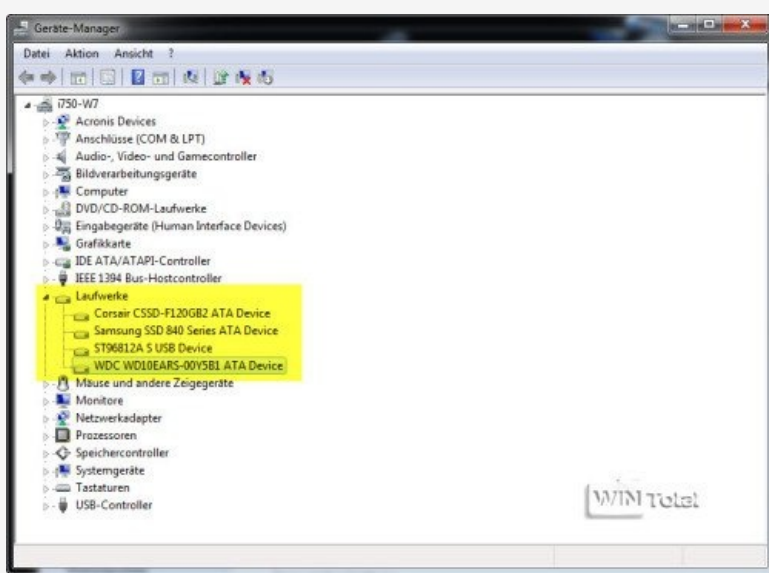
Geräte-Manager

Datei Aktion Ansicht ?

i750-W7
Acronis Devices
Anschlüsse (COM & LPT)
Audio-, Video- und Gamecontroller
Bildverarbeitungsgeräte
Computer
DVD/CD-ROM-Laufwerke
Eingabegeräte (Human Interface Devices)
Grafikkarte
IDE ATA/ATAPI-Controller
IEEE 1394 Bus-Hostcontroller
Laufwerke
Corsair CSSD-F120GB2 ATA Device
Samsung SSD 840 Series ATA Device
ST96812A S USB Device
WDC WD10EARS-00Y5B1 ATA Device
Mäuse und andere Zeigegeräte
Monitore
Netzwerkadapter
Prozessoren
Speichercontroller
Systemgeräte
Tastaturen
USB-Controller

WIN Total